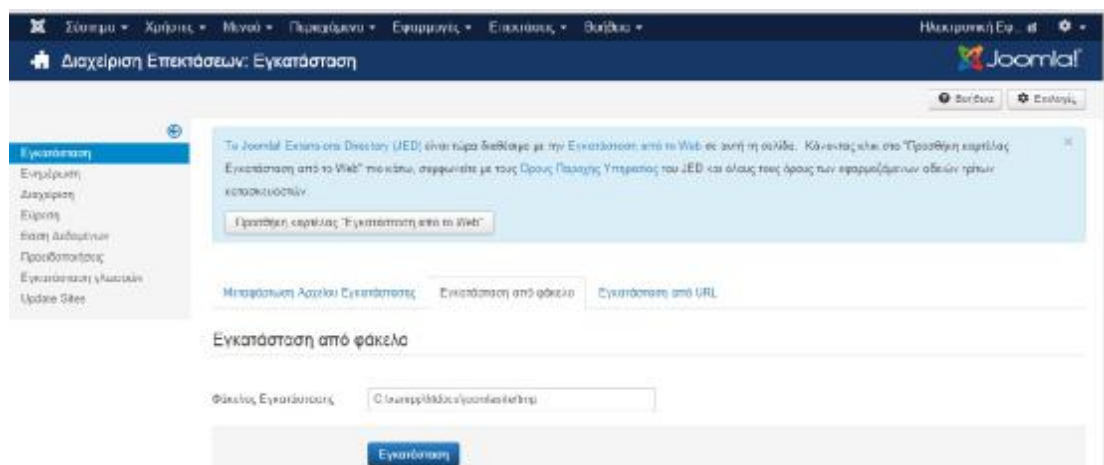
Σύστημα ▾ Χρήστες ▾ Μενού ▾ Περιεχόμενο ▾ Εφαρμογές ▾ Επεκτάσεις ▾ Βοήθεια ▾ Ηλεκτρονική Εφ... ⚙ ▾

Διαχείριση Επεκτάσεων: Εγκατάσταση

Joomla!

Βοήθεια Επιλογές

Εγκατάσταση
Ενημέρωση
Διαχείριση
Εύρεση
Βάση δεδομένων
Προειδοποιήσεις
Εγκατάσταση γλωσσών
Update Sites

Το Joomla! Extensions Directory (JED) είναι τώρα διαθέσιμο με την Εγκατάσταση από το Web σε αυτή τη σελίδα. Κάνοντας κλικ στο "Προσθήκη καρτέλας Εγκατάσταση από το Web" πιο κάτω, συμφωνείτε με τους Όρους Παροχής Υπηρεσιών του JED και όλους τους όρους των εφαρμοζόμενων αδειών τρίτων κατασκευαστών.

Προσθήκη καρτέλας "Εγκατάσταση από το Web"

Μεταφόρτωση Αρχείου Εγκατάστασης | Εγκατάσταση από φάκελο | Εγκατάσταση από URL

Εγκατάσταση από φάκελο

Φάκελος Εγκατάστασης C:\xampp\htdocs\joomla\tmp

Εγκατάσταση